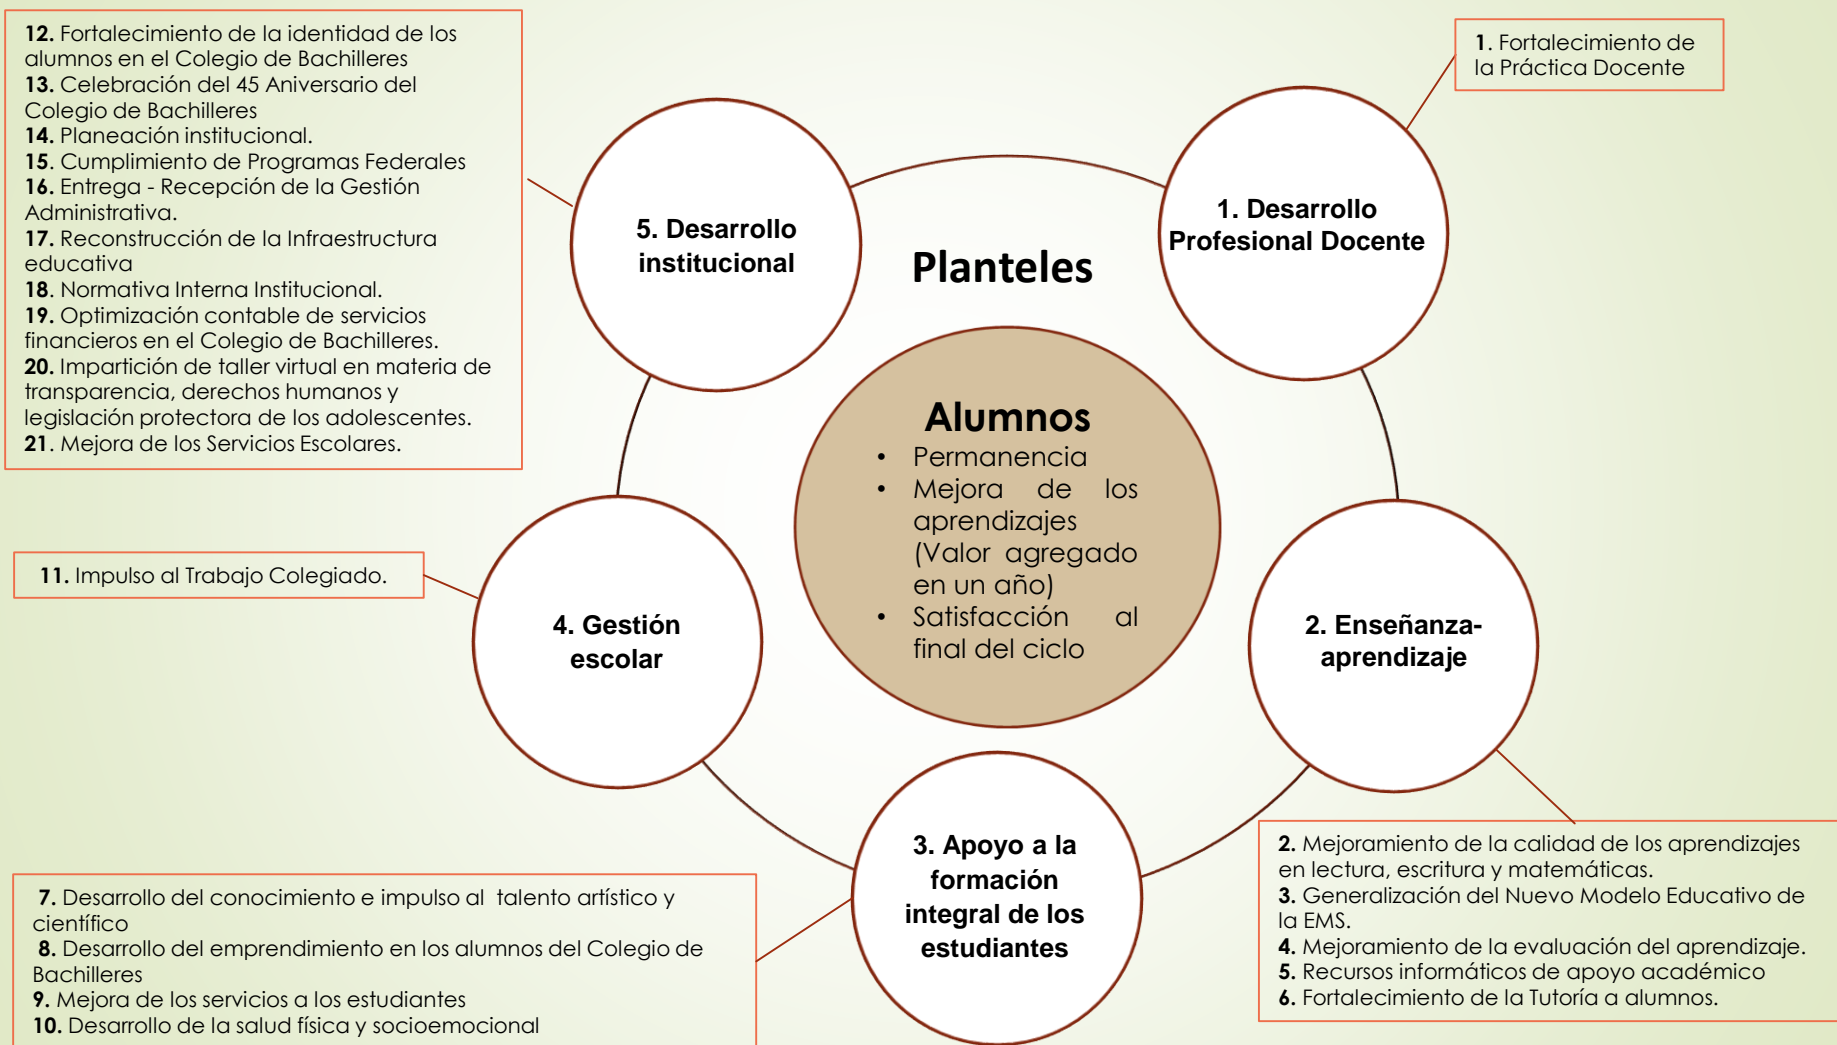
**12.** Fortalecimiento de la identidad de los alumnos en el Colegio de Bachilleres
**13.** Celebración del 45 Aniversario del Colegio de Bachilleres
**14.** Planeación institucional.
**15.** Cumplimiento de Programas Federales
**16.** Entrega - Recepción de la Gestión Administrativa.
**17.** Reconstrucción de la Infraestructura educativa
**18.** Normativa Interna Institucional.
**19.** Optimización contable de servicios financieros en el Colegio de Bachilleres.
**20.** Impartición de taller virtual en materia de transparencia, derechos humanos y legislación protectora de los adolescentes.
**21.** Mejora de los Servicios Escolares.

**1.** Fortalecimiento de la Práctica Docente

5. Desarrollo institucional

Planteles

1. Desarrollo Profesional Docente

Alumnos
• Permanencia
• Mejora de los aprendizajes (Valor agregado en un año)
• Satisfacción al final del ciclo

**11.** Impulso al Trabajo Colegiado.

4. Gestión escolar

2. Enseñanza-aprendizaje

3. Apoyo a la formación integral de los estudiantes

**7.** Desarrollo del conocimiento e impulso al talento artístico y científico
**8.** Desarrollo del emprendimiento en los alumnos del Colegio de Bachilleres
**9.** Mejora de los servicios a los estudiantes
**10.** Desarrollo de la salud física y socioemocional

**2.** Mejoramiento de la calidad de los aprendizajes en lectura, escritura y matemáticas.
**3.** Generalización del Nuevo Modelo Educativo de la EMS.
**4.** Mejoramiento de la evaluación del aprendizaje.
**5.** Recursos informáticos de apoyo académico
**6.** Fortalecimiento de la Tutoría a alumnos.